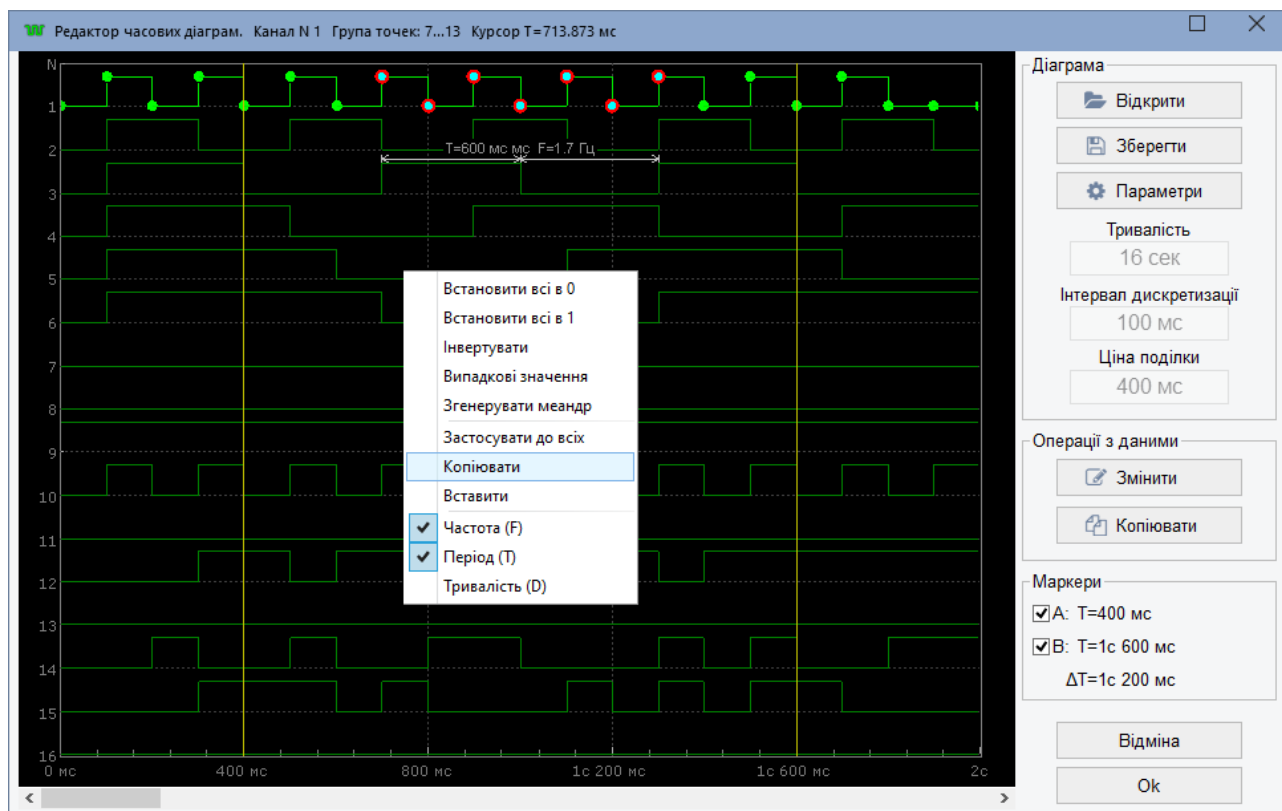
Редактор часових діаграм. Канал N 1 Група точек: 7...13 Курсор Т=713.873 мс

N
1
2
3
4
5
6
7
8
9
10
11
12
13
14
15
16

T=600 мс мс F=1.7 Гц

0 мс 400 мс 800 мс 1с 200 мс 1с 600 мс 2с

Встановити всі в 0
Встановити всі в 1
Інвертувати
Випадкові значення
Згенерувати меандр
Застосувати до всіх
Копіювати
Вставити
Частота (F)
Період (T)
Тривалість (D)

Діаграма
Відкрити
Зберегти
Параметри
Тривалість
16 сек
Інтервал дискретизації
100 мс
Ціна поділки
400 мс

Операції з даними
Змінити
Копіювати

Маркери
A: T=400 мс
B: T=1с 600 мс
ΔT=1с 200 мс

Відміна
Ok